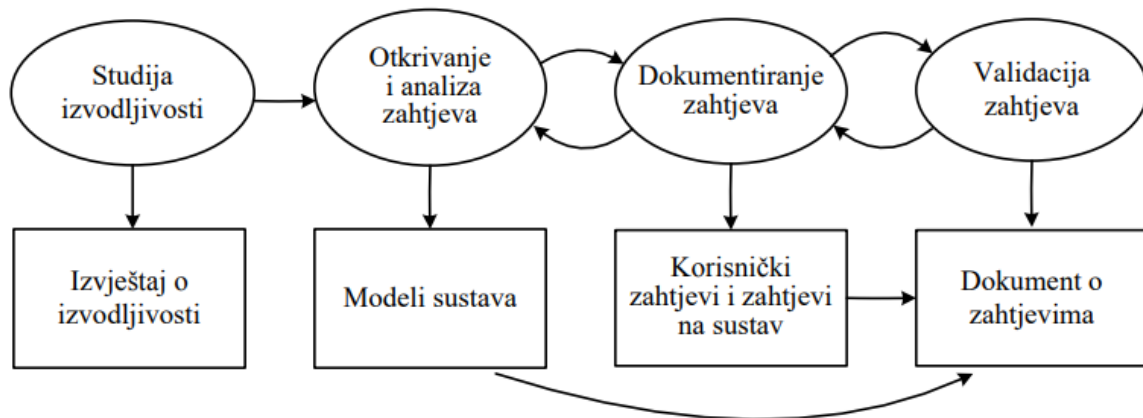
Studija izvodljivosti

Otkrivanje i analiza zahtjeva

Dokumentiranje zahtjeva

Validacija zahtjeva

Izvještaj o izvodljivosti

Modeli sustava

Korisnički zahtjevi i zahtjevi na sustav

Dokument o zahtjevima